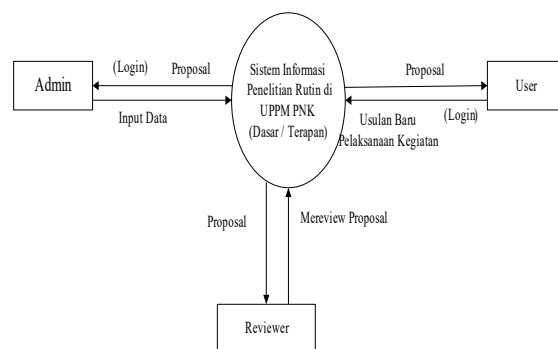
Admin

(Login)

Proposal

Input Data

Sistem Informasi Penelitian Rutin di UPPM PNK (Dasar / Terapan)

Proposal

User

Usulan Baru

(Login)

Pelaksanaan Kegiatan

Proposal

Mereview Proposal

Reviewer